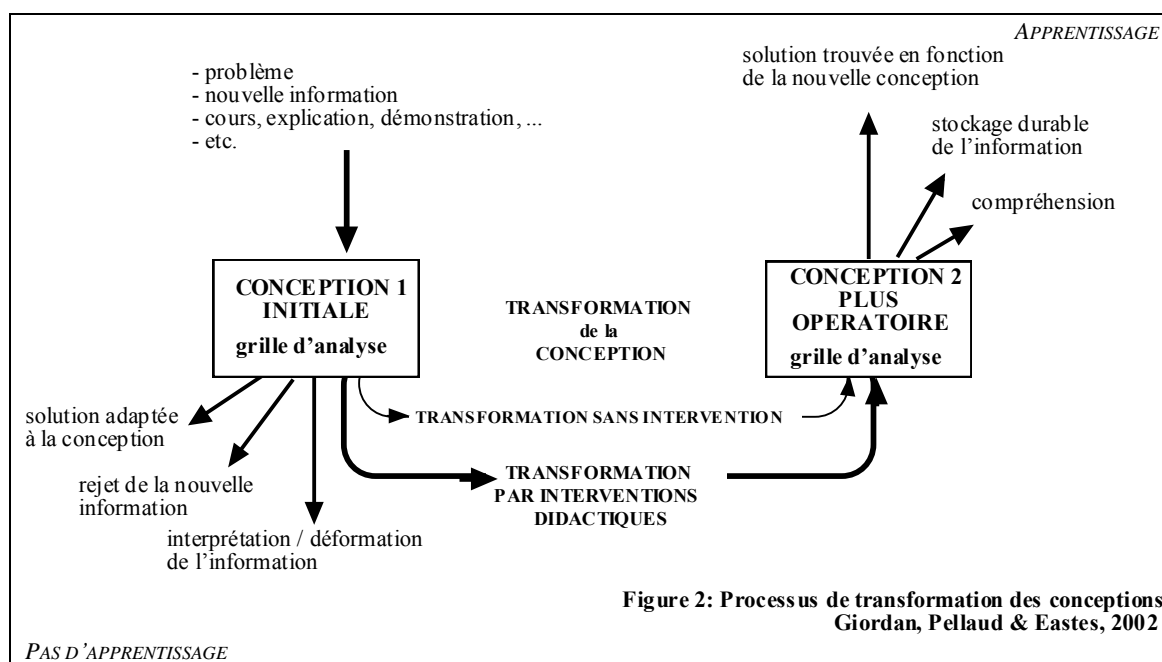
APPRENTISSAGE

- problème
- nouvelle information
- cours, explication, démonstration, ...
- etc.

solution trouvée en fonction de la nouvelle conception

stockage durable de l'information

compréhension

CONCEPTION 1 INITIALE
grille d'analyse

TRANSFORMATION de la CONCEPTION

CONCEPTION 2 PLUS OPERATOIRE
grille d'analyse

TRANSFORMATION SANS INTERVENTION

solution adaptée à la conception

rejet de la nouvelle information

interprétation / déformation de l'information

TRANSFORMATION PAR INTERVENTIONS DIDACTIQUES

Figure 2: Processus de transformation des conceptions
Giordan, Pellaud & Eastes, 2002

PAS D'APPRENTISSAGE